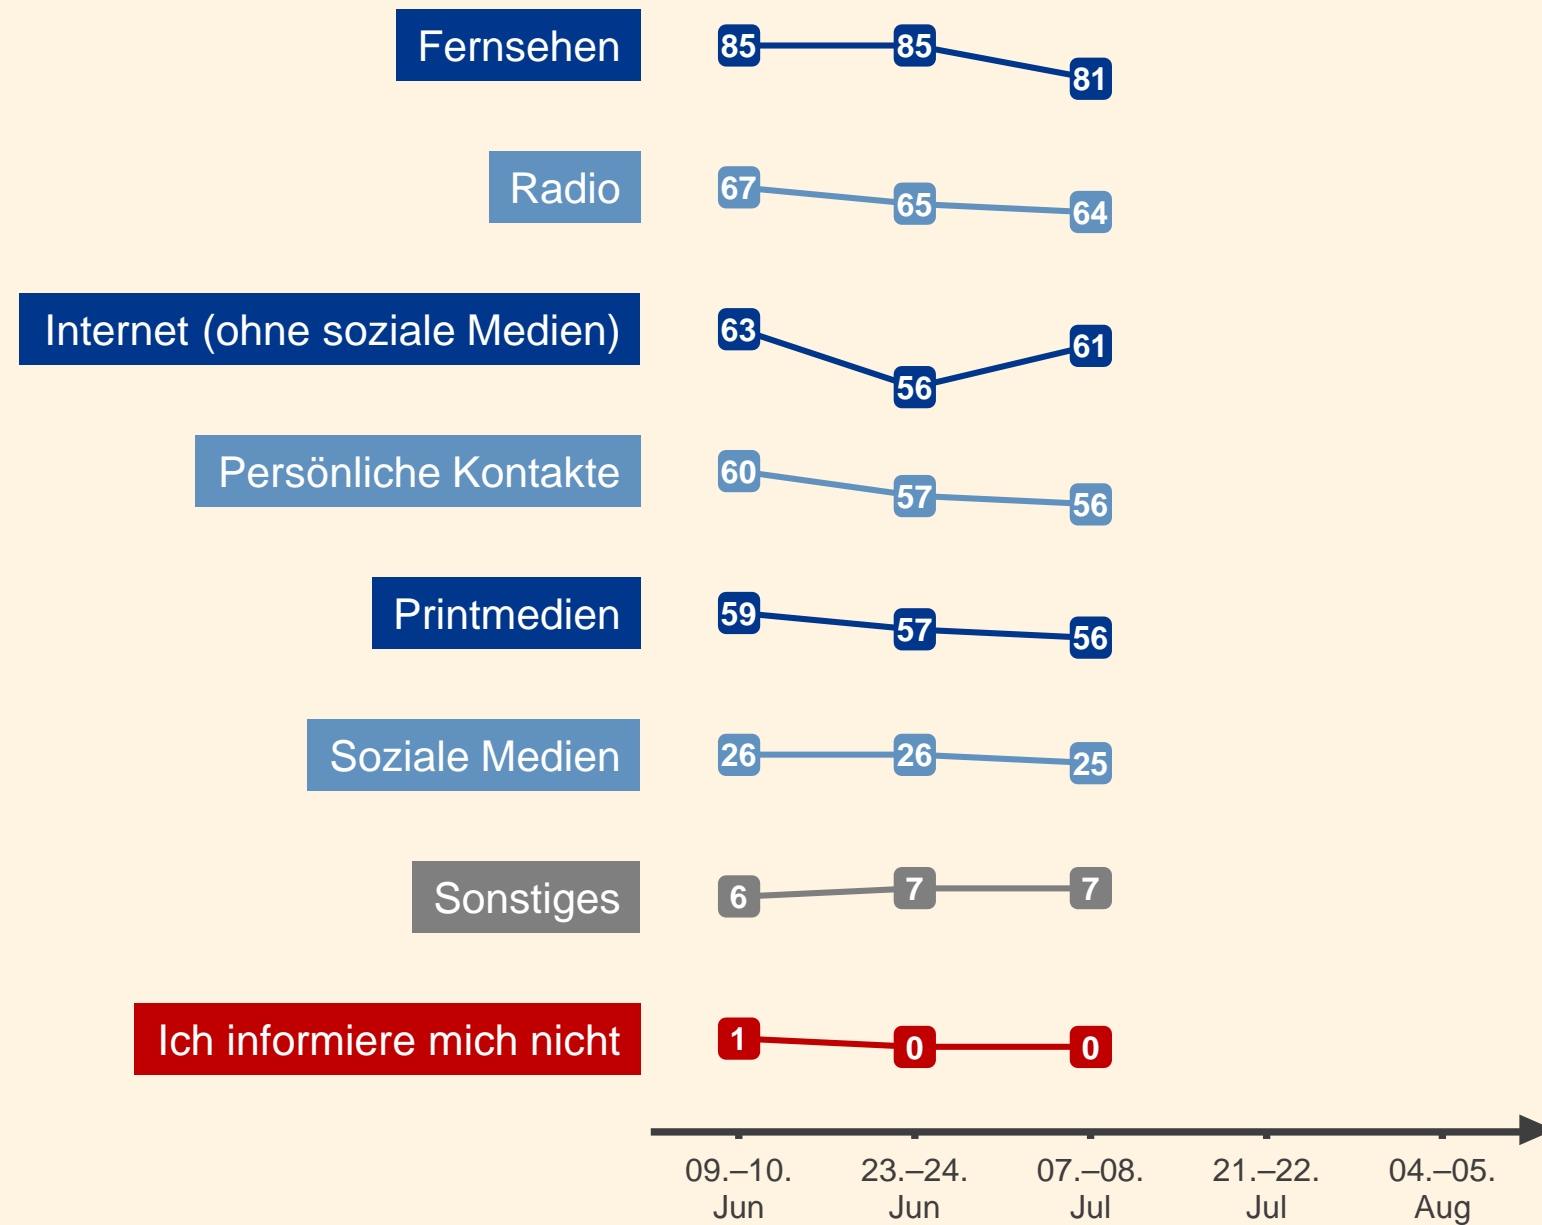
| | 09.–10. Jun | 23.–24. Jun | 07.–08. Jul | 21.–22. Jul | 04.–05. Aug |
|---|---|---|---|---|---|
| Fernsehen | 85 | 85 | 81 | | |
| Radio | 67 | 65 | 64 | | |
| Internet (ohne soziale Medien) | 63 | 56 | 61 | | |
| Persönliche Kontakte | 60 | 57 | 56 | | |
| Printmedien | 59 | 57 | 56 | | |
| Soziale Medien | 26 | 26 | 25 | | |
| Sonstiges | 6 | 7 | 7 | | |
| Ich informiere mich nicht | 1 | 0 | 0 | | |